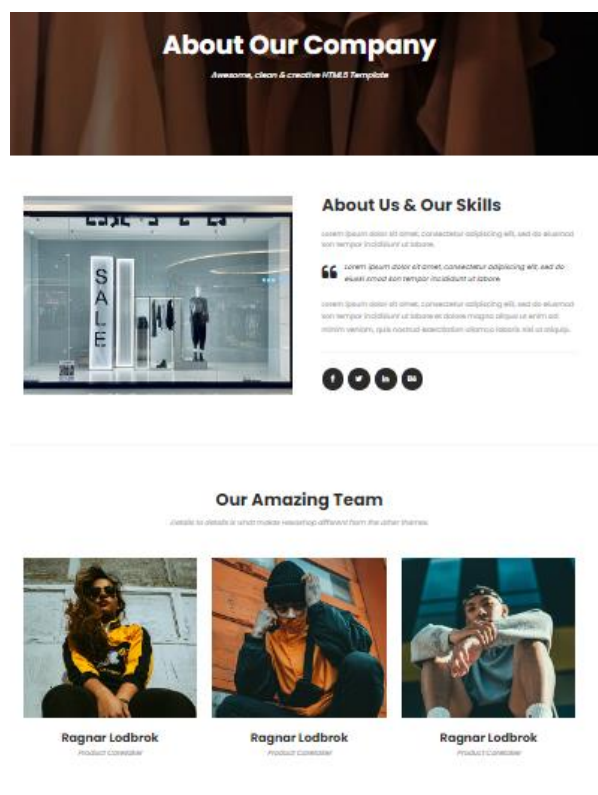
About Our Company

Awesome, clean & creative HTML5 Template

SALE

About Us & Our Skills

Lorem ipsum dolor sit amet, consectetur adipiscing elit, sed do eiusmod tempor incididunt ut labore.

Lorem ipsum dolor sit amet, consectetur adipiscing elit, sed do eiusmod tempor incididunt ut labore

Lorem ipsum dolor sit amet, consectetur adipiscing elit, sed do eiusmod tempor incididunt ut labore et dolore magna aliqua ut enim ad minim veniam, quis nostrud exercitation ullamco laboris nisi ut aliquip.

Our Amazing Team

Details to details is what makes Hexashop different from the other themes.

Ragnar Lodbrok
Product Caretaker

Ragnar Lodbrok
Product Caretaker

Ragnar Lodbrok
Product Caretaker